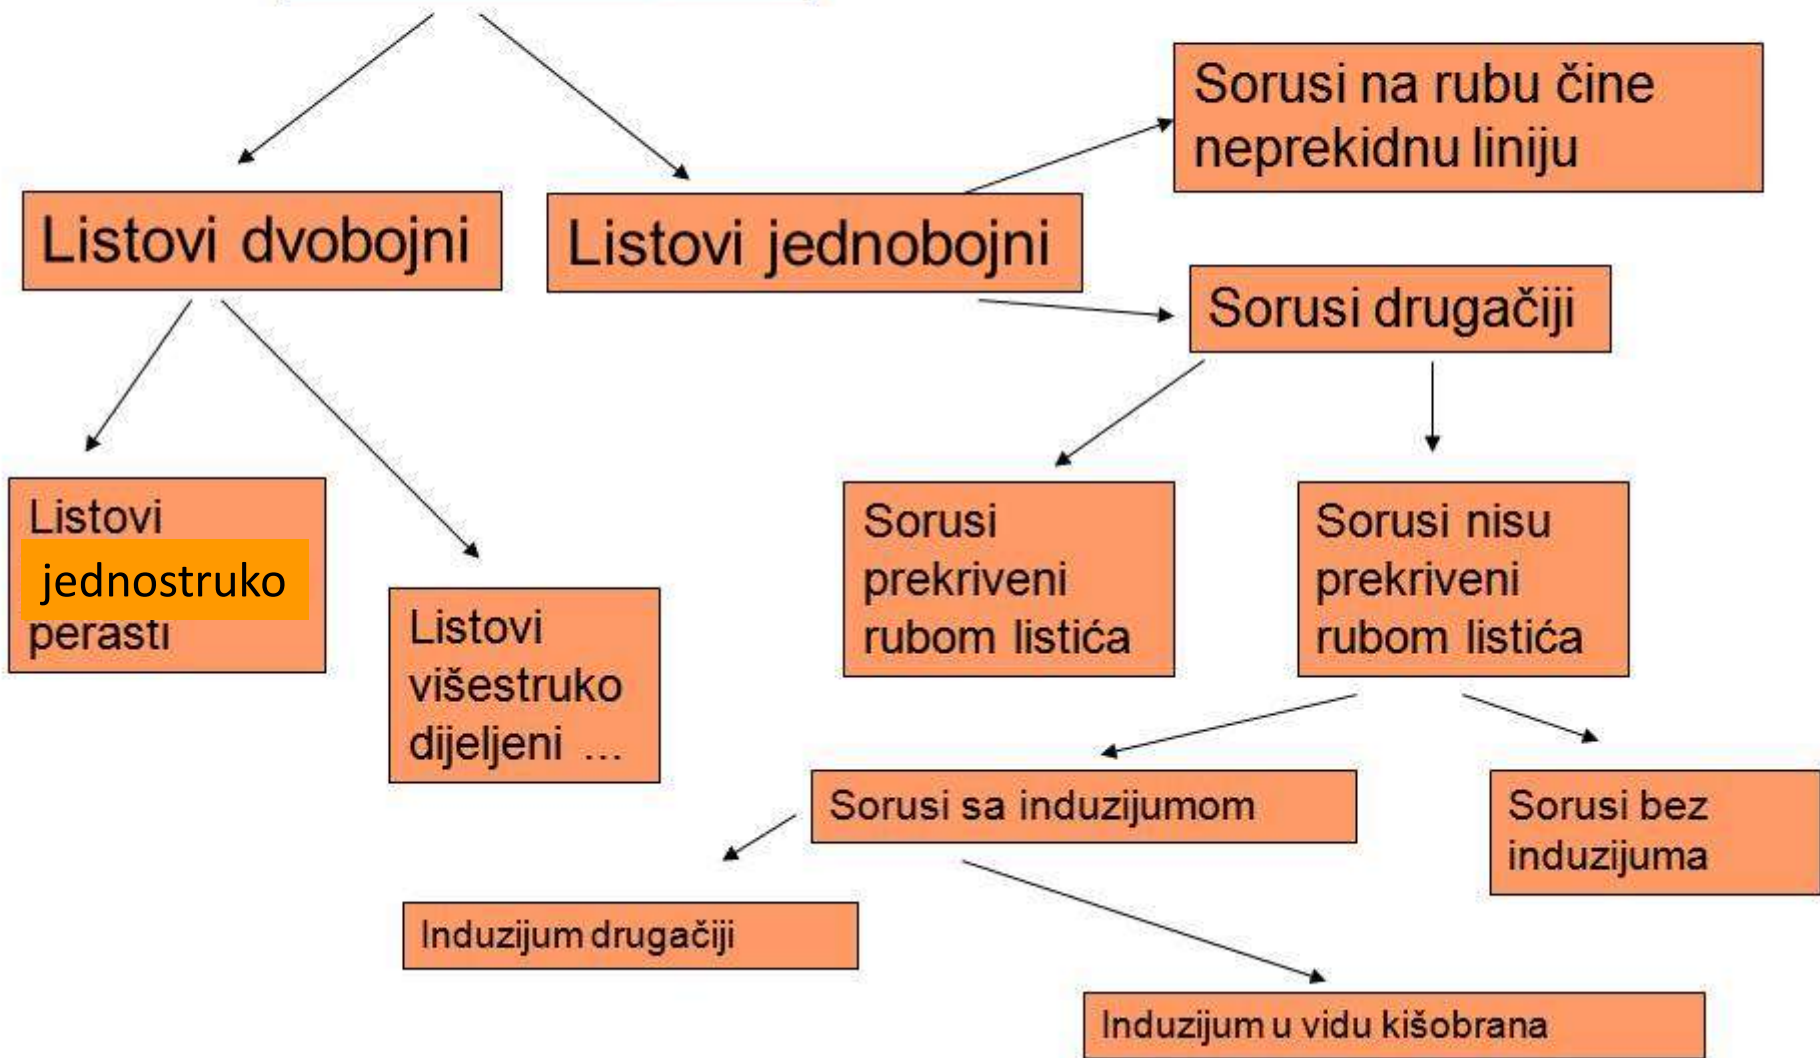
Sorusi na rubu čine neprekidnu liniju

Listovi dvobojni

Listovi jednobojni

Sorusi drugačiji

Listovi jednostruko perasti

Listovi višestruko dijeljeni ...

Sorusi prekriveni rubom listića

Sorusi nisu prekriveni rubom listića

Sorusi sa induzijumom

Sorusi bez induzijuma

Induzijum drugačiji

Induzijum u vidu kišobrana